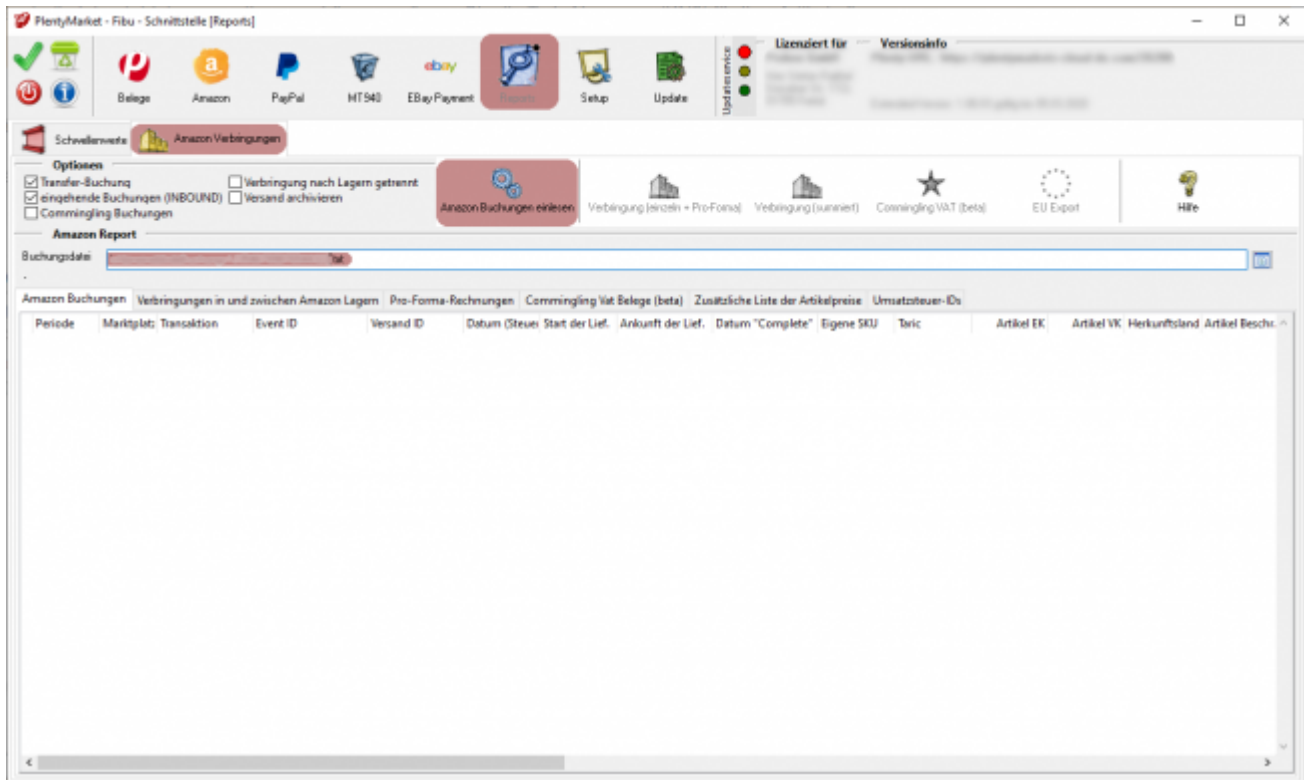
PlentyMarket - Fibu - Schnittstelle [Reports]

Belege Amazon PayPal MT940 EBay Payment Reports Setup Update

Updateservice

Lizenziert für Versionsinfo

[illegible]

Schwellenwerte Amazon Verbringungen

Optionen
Transfer-Buchung
eingehende Buchungen (INBOUND)
Commingling Buchungen
Verbringung nach Lagern getrennt
Versand archivieren

Amazon Buchungen einlesen Verbringung (einzeln + Pro-Forma) Verbringung (summiert) Commingling VAT (beta) EU Export Hilfe

Amazon Report
Buchungsdatei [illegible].txt

Amazon Buchungen | Verbringungen in und zwischen Amazon Lagern | Pro-Forma-Rechnungen | Commingling Vat Belege (beta) | Zusätzliche Liste der Artikelpreise | Umsatzsteuer-IDs

| Periode | Marktplatz | Transaktion | Event ID | Versand ID | Datum (Steuer | Start der Lief. | Ankunft der Lief. | Datum "Complete" | Eigene SKU | Taric | Artikel EK | Artikel VK | Herkunftsland | Artikel Beschr. |
|---|---|---|---|---|---|---|---|---|---|---|---|---|---|---|